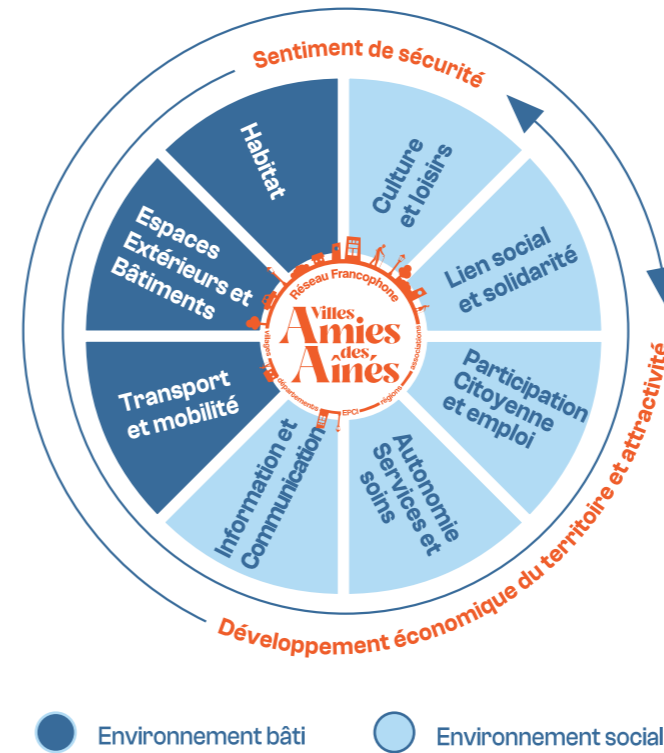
Sentiment de sécurité

Habitat

Culture et loisirs

Espaces Extérieurs et Bâtiments

Lien social et solidarité

Réseau Francophone

Villes Amies des Aînés

villages départements EPCI régions associations

Transport et mobilité

Participation Citoyenne et emploi

Information et Communication

Autonomie Services et soins

Développement économique du territoire et attractivité

Environnement bâti

Environnement social